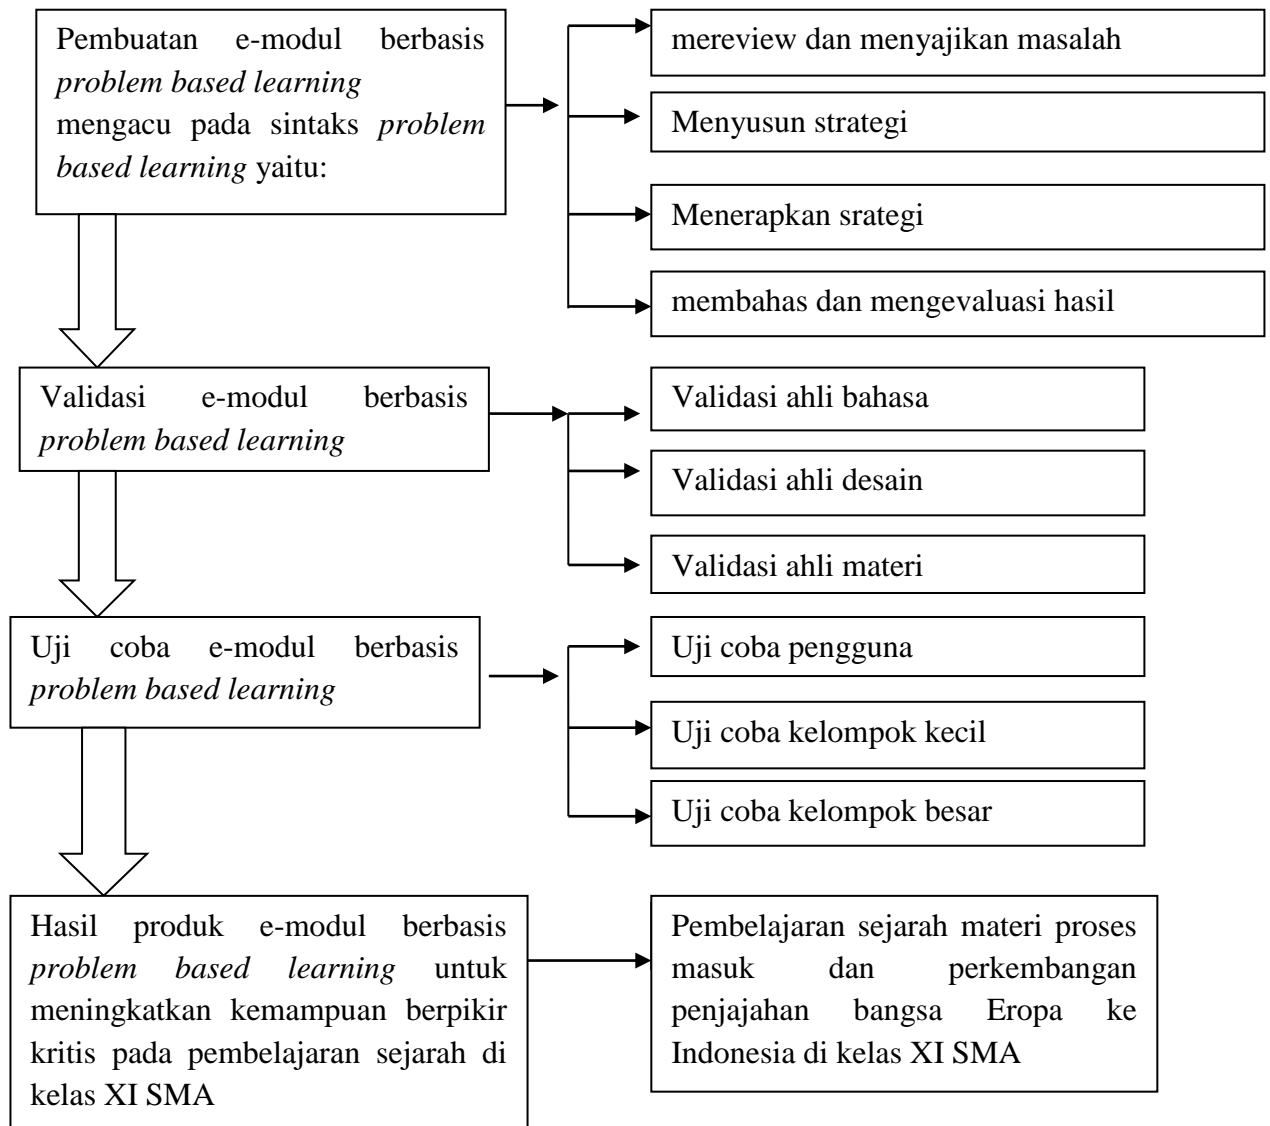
Pembuatan e-modul berbasis *problem based learning* mengacu pada sintaks *problem based learning* yaitu:

mereview dan menyajikan masalah

Menyusun strategi

Menerapkan srategi

membahas dan mengevaluasi hasil

Validasi e-modul berbasis *problem based learning*

Validasi ahli bahasa

Validasi ahli desain

Validasi ahli materi

Uji coba e-modul berbasis *problem based learning*

Uji coba pengguna

Uji coba kelompok kecil

Uji coba kelompok besar

Hasil produk e-modul berbasis *problem based learning* untuk meningkatkan kemampuan berpikir kritis pada pembelajaran sejarah di kelas XI SMA

Pembelajaran sejarah materi proses masuk dan perkembangan penjajahan bangsa Eropa ke Indonesia di kelas XI SMA